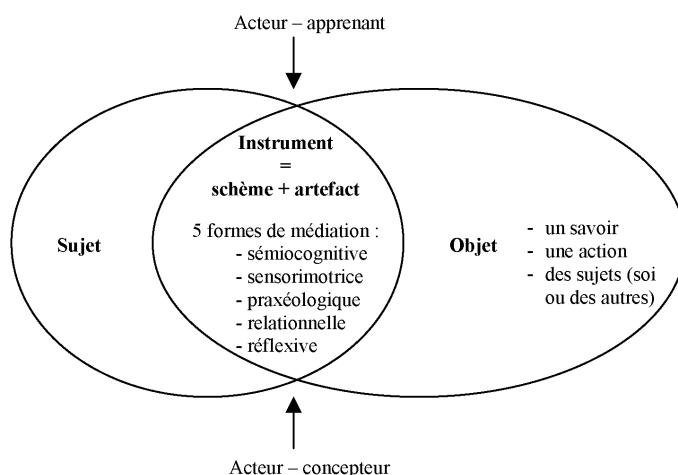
Acteur – apprenant

Sujet

Instrument
=
schème + artefact

5 formes de médiation :
- sémiocognitive
- sensorimotrice
- praxéologique
- relationnelle
- réflexive

Objet

- un savoir
- une action
- des sujets (soi ou des autres)

Acteur – concepteur